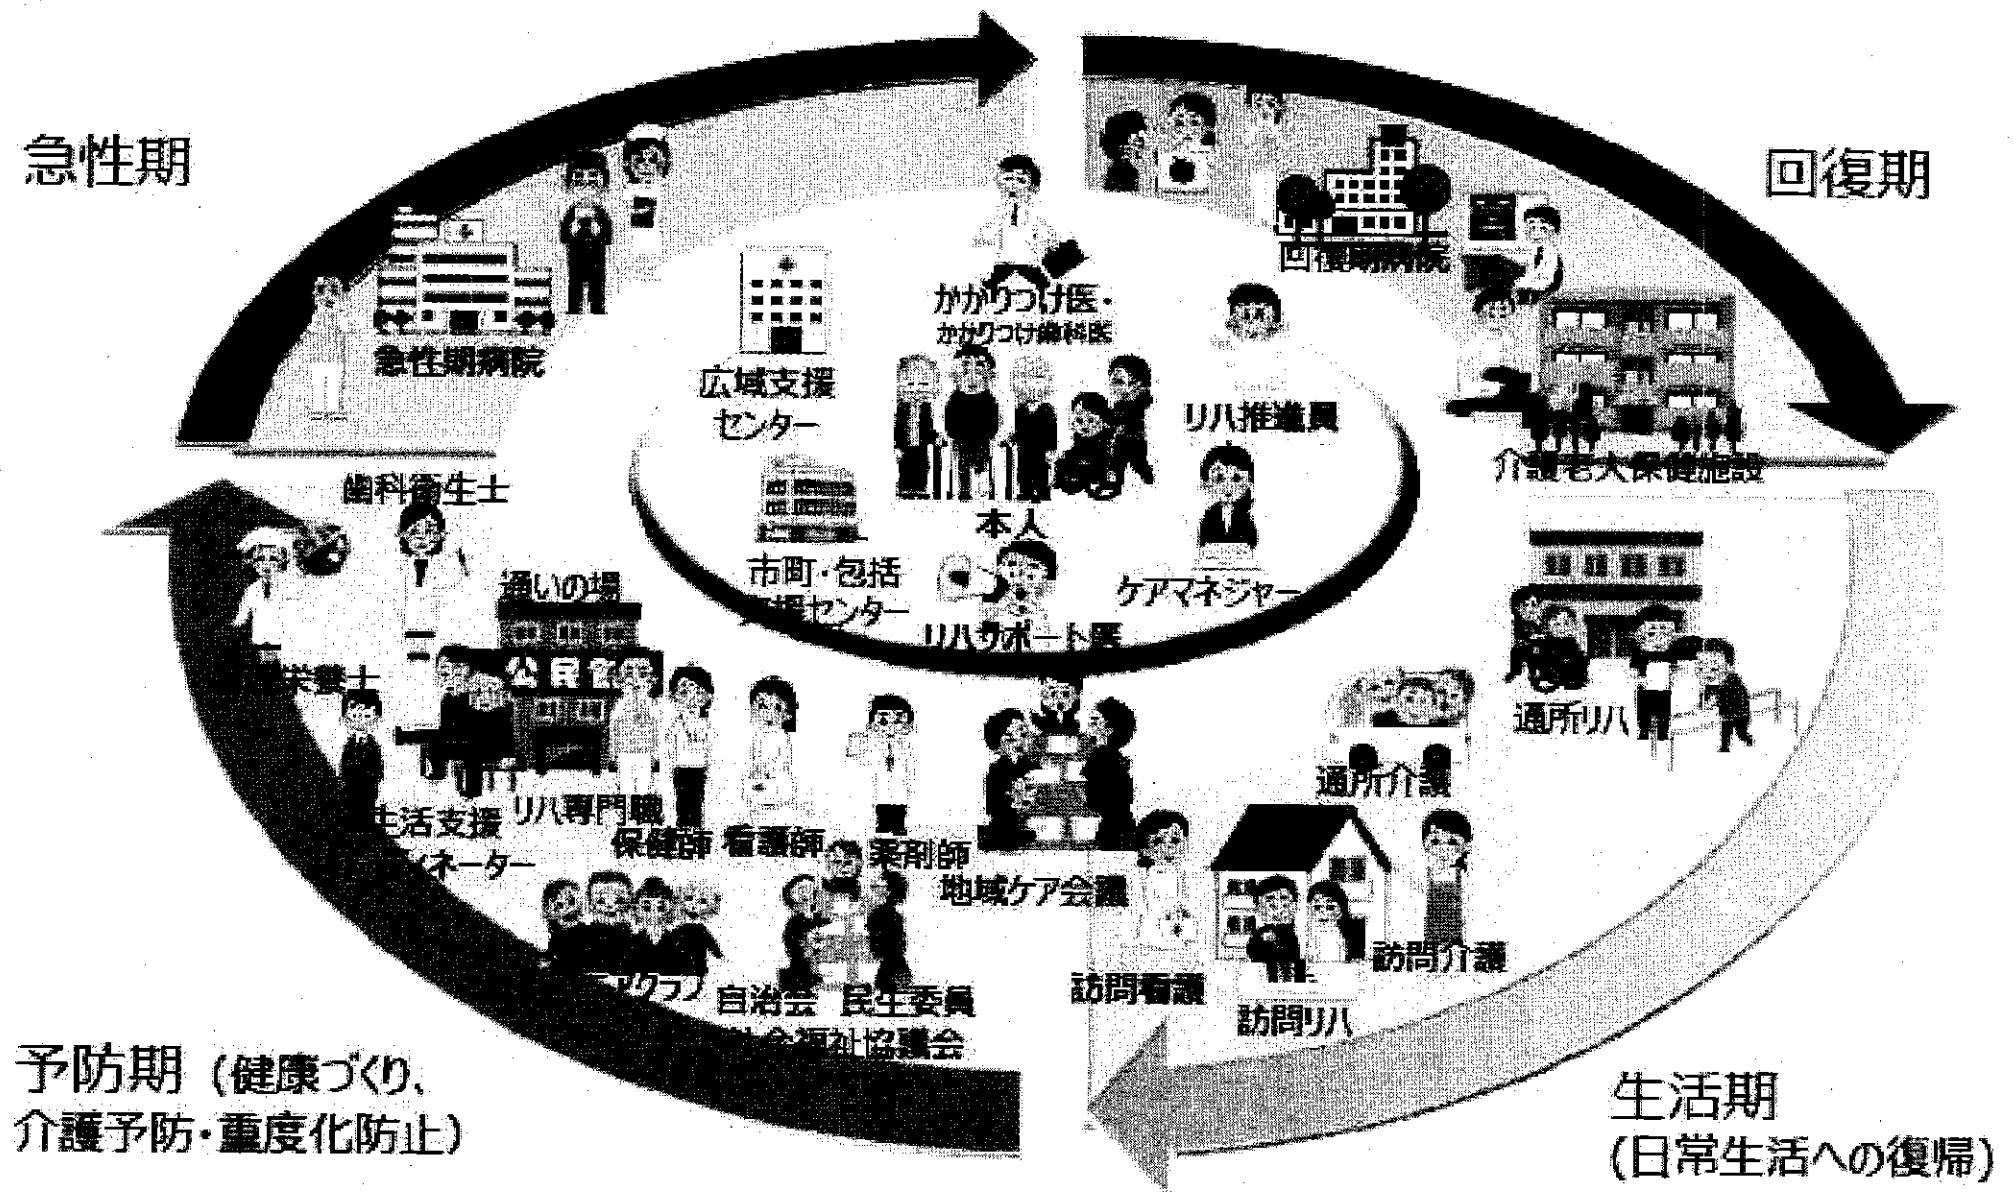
急性期

回復期

急性期病院

広域支援センター

かかりつけ医・かかりつけ歯科医

本人

リハ推進員

回復期病院

介護老人保健施設

歯科衛生士

通いの場

市町・包括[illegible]援センター

リハサポート医

ケアマネジャー

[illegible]栄養士

生活支援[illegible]ィネーター

リハ専門職

保健師

看護師

薬剤師

地域ケア会議

通所リハ

通所介護

訪問介護

訪問看護

訪問リハ

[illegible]クラブ

自治会

民生委員

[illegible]会福祉協議会

予防期（健康づくり、介護予防・重度化防止）

生活期（日常生活への復帰）